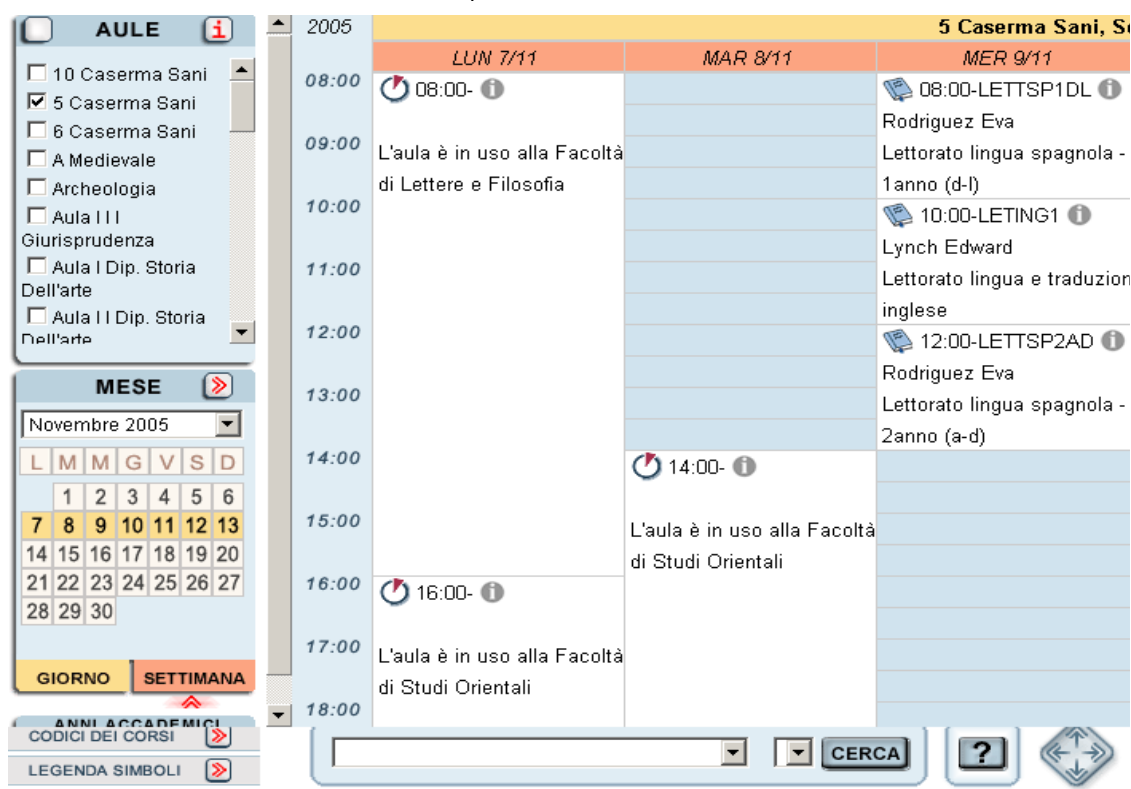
AULE

10 Caserma Sani
5 Caserma Sani
6 Caserma Sani
A Medievale
Archeologia
Aula I I I Giurisprudenza
Aula I Dip. Storia Dell'arte
Aula I I Dip. Storia Dell'arte

MESE

Novembre 2005

| L | M | M | G | V | S | D |
|---|---|---|---|---|---|---|
| | 1 | 2 | 3 | 4 | 5 | 6 |
| 7 | 8 | 9 | 10 | 11 | 12 | 13 |
| 14 | 15 | 16 | 17 | 18 | 19 | 20 |
| 21 | 22 | 23 | 24 | 25 | 26 | 27 |
| 28 | 29 | 30 | | | | |

GIORNO
SETTIMANA
ANNI ACCADEMICI
CODICI DEI CORSI
LEGENDA SIMBOLI

2005
5 Caserma Sani, S
LUN 7/11
MAR 8/11
MER 9/11

08:00
09:00
10:00
11:00
12:00
13:00
14:00
15:00
16:00
17:00
18:00

08:00-
L'aula è in uso alla Facoltà di Lettere e Filosofia

16:00-
L'aula è in uso alla Facoltà di Studi Orientali

14:00-
L'aula è in uso alla Facoltà di Studi Orientali

08:00-LETTSP1DL
Rodriguez Eva
Lettorato lingua spagnola - 1anno (d-l)

10:00-LETING1
Lynch Edward
Lettorato lingua e traduzion inglese

12:00-LETTSP2AD
Rodriguez Eva
Lettorato lingua spagnola - 2anno (a-d)

CERCA
?